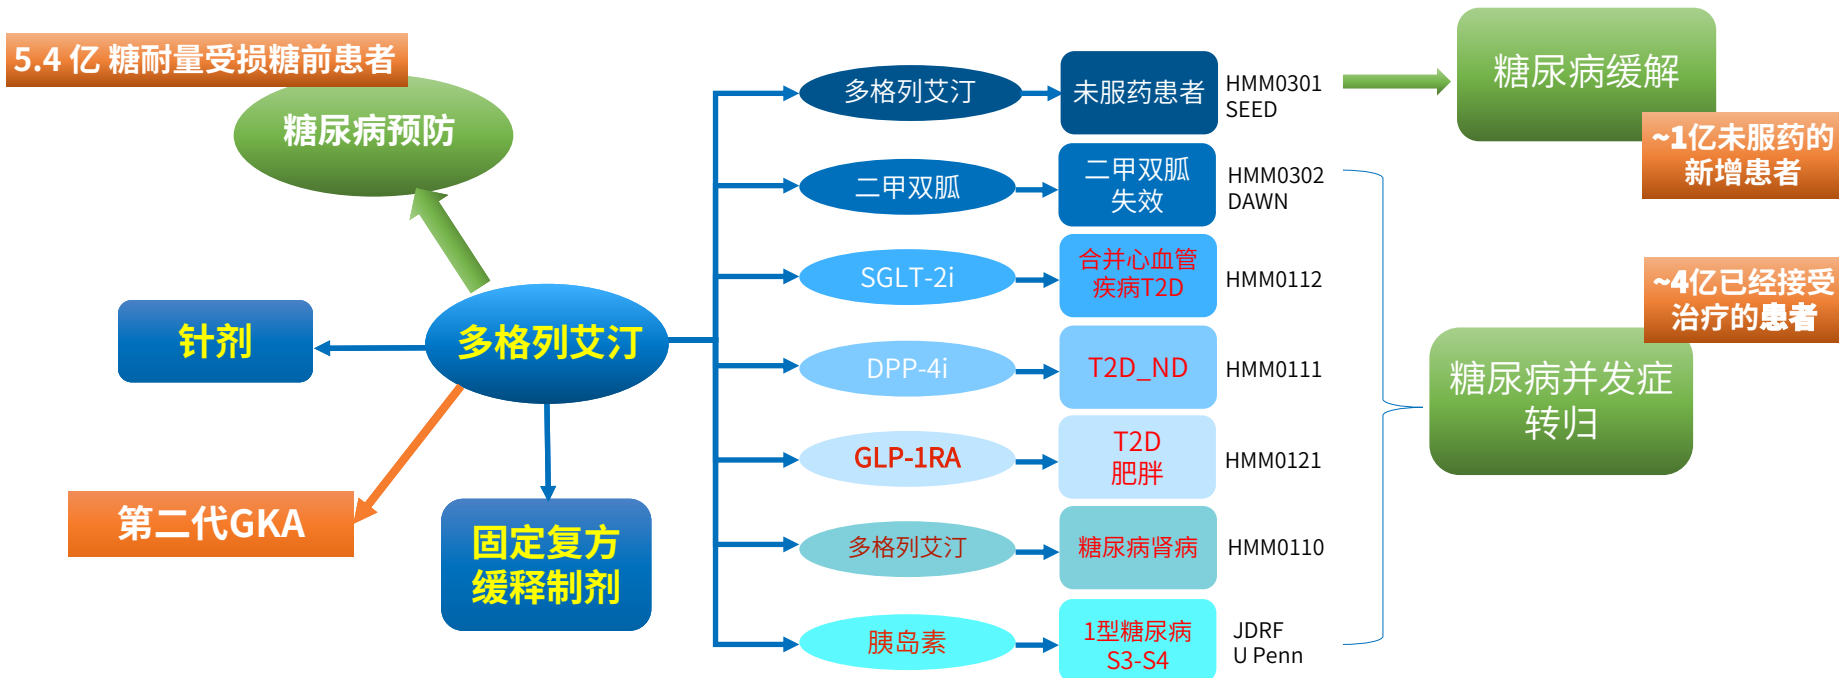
5.4 亿 糖耐量受损糖前患者

糖尿病预防

针剂

多格列艾汀

第二代GKA

固定复方缓释制剂

多格列艾汀

未服药患者

HMM0301 SEED

二甲双胍

二甲双胍失效

HMM0302 DAWN

SGLT-2i

合并心血管疾病T2D

HMM0112

DPP-4i

T2D_ND

HMM0111

GLP-1RA

T2D 肥胖

HMM0121

多格列艾汀

糖尿病肾病

HMM0110

胰岛素

1型糖尿病 S3-S4

JDRF U Penn

糖尿病缓解

~1亿未服药的新增患者

~4亿已经接受治疗的患者

糖尿病并发症转归